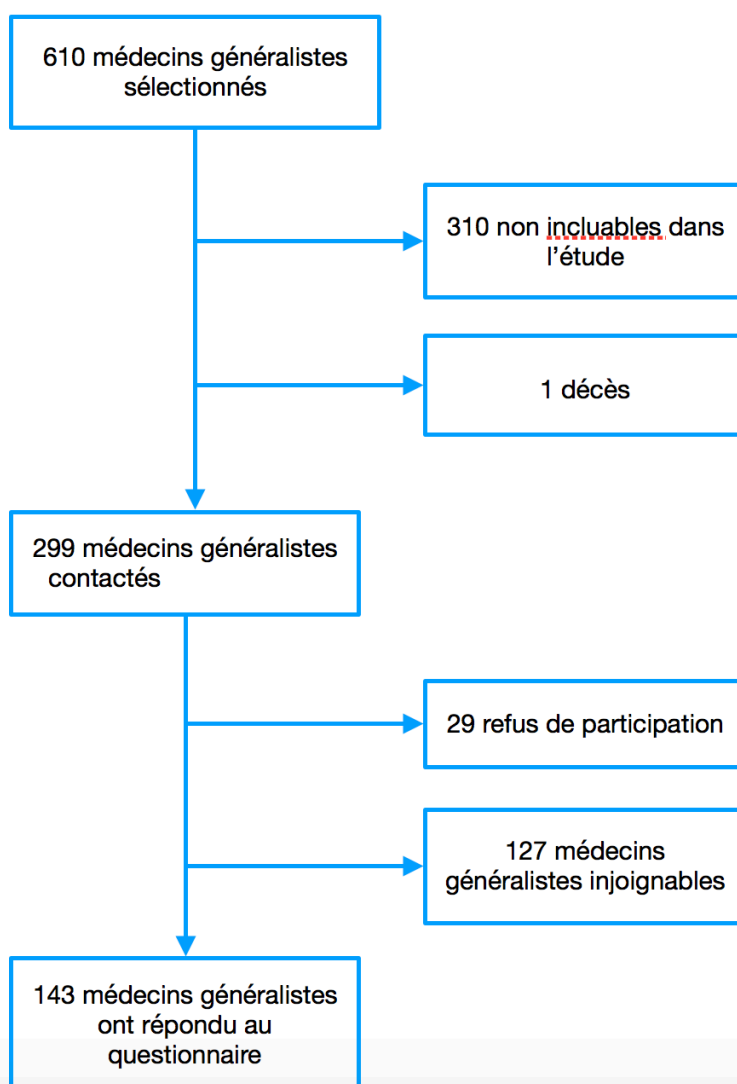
610 médecins généralistes sélectionnés

310 non incluables dans l’étude

1 décès

299 médecins généralistes contactés

29 refus de participation

127 médecins généralistes injoignables

143 médecins généralistes ont répondu au questionnaire